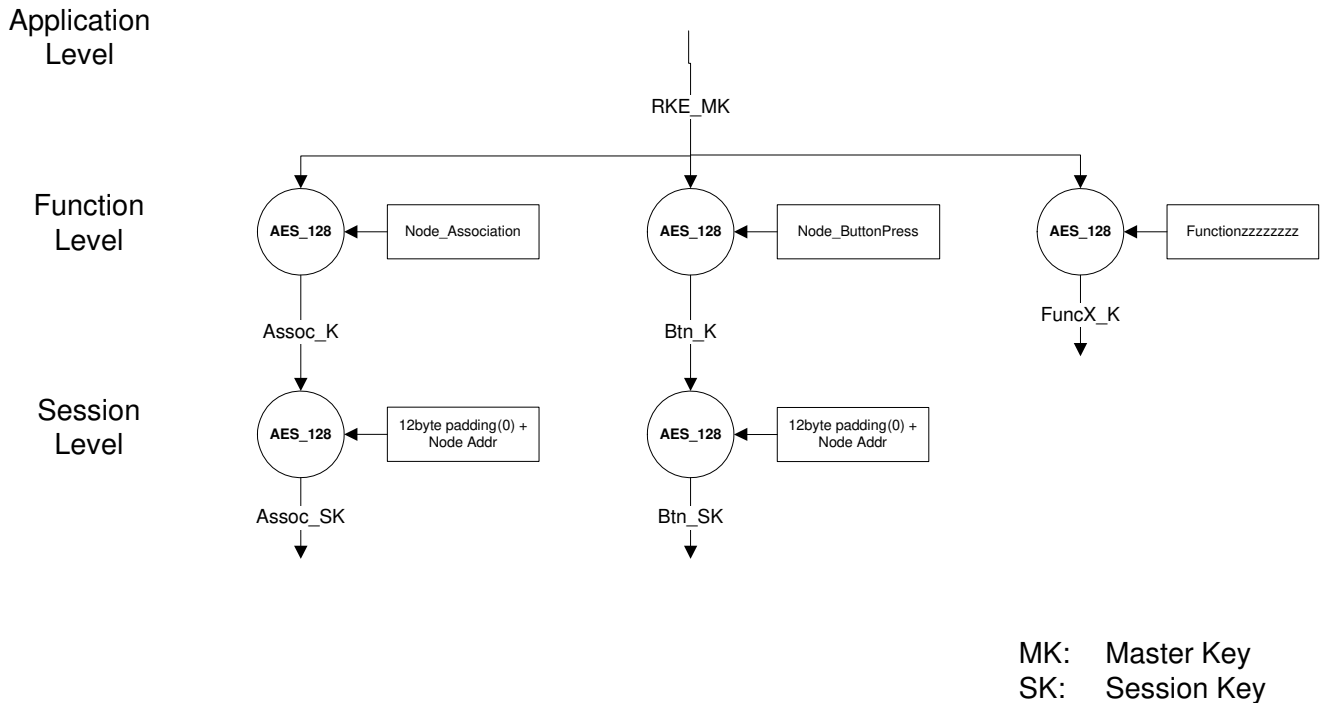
Application Level

RKE_MK

Function Level

AES_128

Node_Association

AES_128

Node_ButtonPress

AES_128

Functionzzzzzzzz

Assoc_K

Btn_K

FuncX_K

Session Level

AES_128

12byte padding(0) + Node Addr

AES_128

12byte padding(0) + Node Addr

Assoc_SK

Btn_SK

MK: Master Key
SK: Session Key